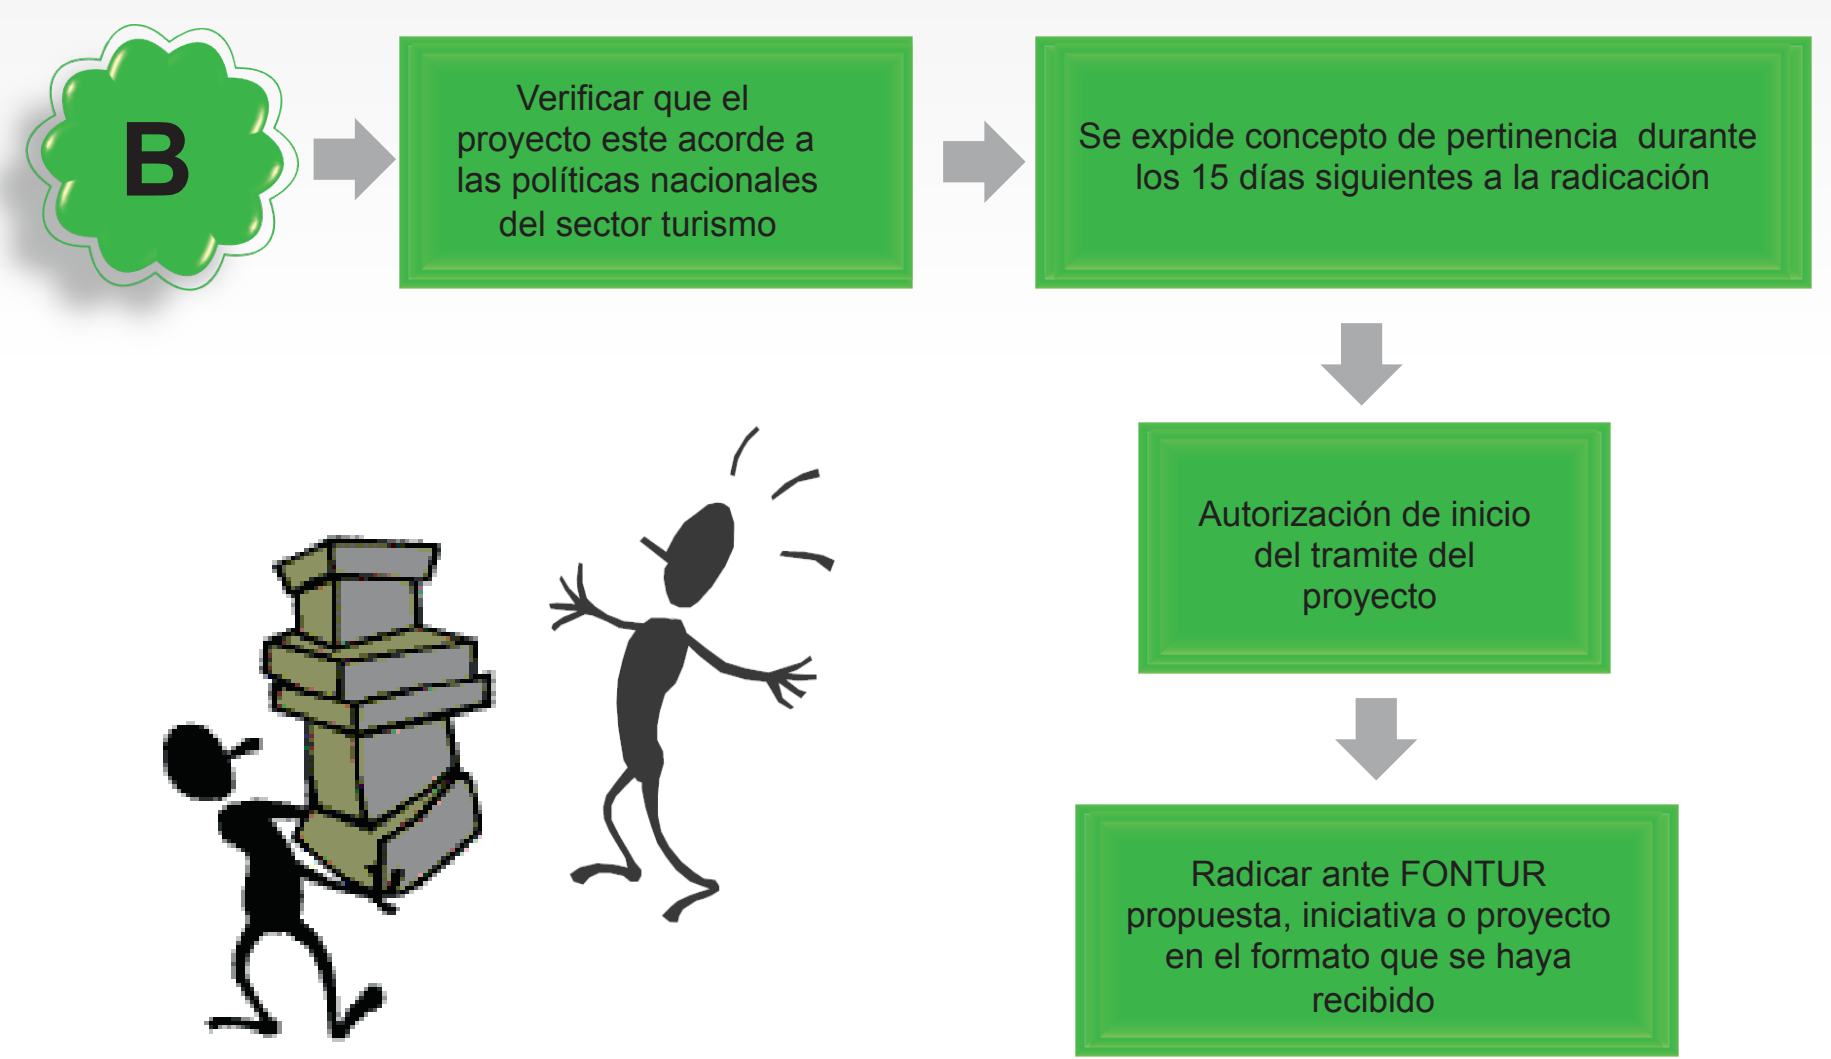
B

Verificar que el proyecto este acorde a las políticas nacionales del sector turismo

Se expide concepto de pertinencia durante los 15 días siguientes a la radicación

Autorización de inicio del tramite del proyecto

Radicar ante FONTUR propuesta, iniciativa o proyecto en el formato que se haya recibido